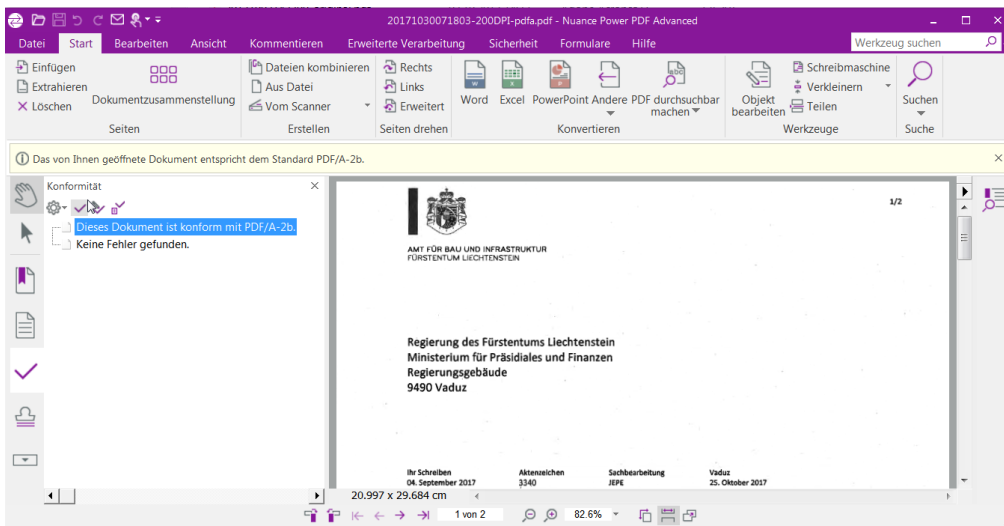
20171030071803-200DPI-pdfa.pdf - Nuance Power PDF Advanced

Datei Start Bearbeiten Ansicht Kommentieren Erweiterte Verarbeitung Sicherheit Formulare Hilfe Werkzeug suchen

Einfügen Extrahieren Löschen Dokumentzusammenstellung Seiten
Dateien kombinieren Aus Datei Vom Scanner Erstellen
Rechts Links Erweitert Seiten drehen
Word Excel PowerPoint Andere PDF durchsuchbar machen Konvertieren
Objekt bearbeiten Schreibmaschine Verkleinern Teilen Werkzeuge
Suchen Suche

Das von Ihnen geöffnete Dokument entspricht dem Standard PDF/A-2b.

Konformität
Dieses Dokument ist konform mit PDF/A-2b.
Keine Fehler gefunden.

1/2

AMT FÜR BAU UND INFRASTRUKTUR
FÜRSTENTUM LIECHTENSTEIN

Regierung des Fürstentums Liechtenstein
Ministerium für Präsidiales und Finanzen
Regierungsgebäude
9490 Vaduz

| Ihr Schreiben | Aktenzeichen | Sachbearbeitung | Vaduz |
|---|---|---|---|
| 04. September 2017 | 3340 | JEPE | 25. Oktober 2017 |

20.997 x 29.684 cm

1 von 2 82.6%